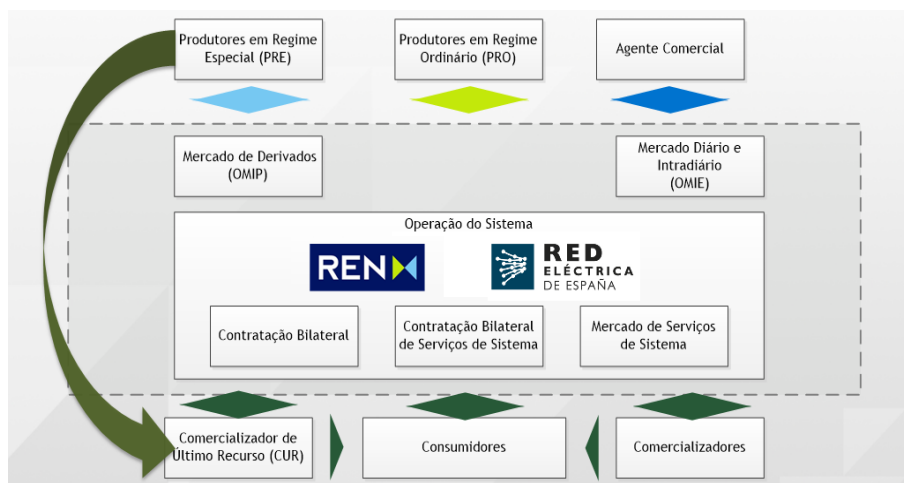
Produtores em Regime Especial (PRE)

Produtores em Regime Ordinário (PRO)

Agente Comercial

Mercado de Derivados (OMIP)

Mercado Diário e Intradiário (OMIE)

Operação do Sistema

REN

RED ELÉCTRICA DE ESPAÑA

Contratação Bilateral

Contratação Bilateral de Serviços de Sistema

Mercado de Serviços de Sistema

Comercializador de Último Recurso (CUR)

Consumidores

Comercializadores